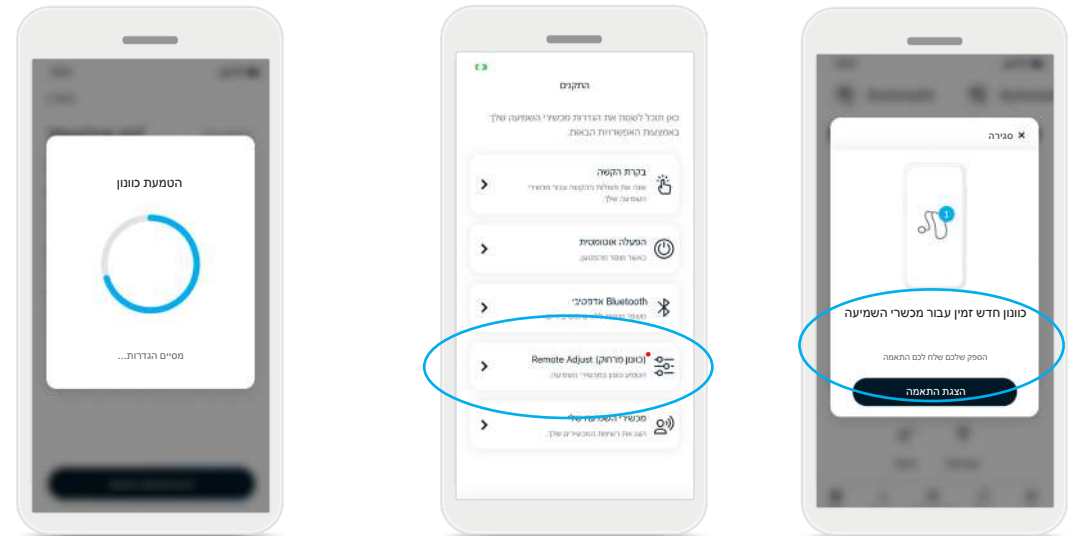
הטמעת כוונון

מסיים הגדרות...

התקנים

כאן תוכל לשנות את הגדרות מכשירי השמיעה שלך באמצעות האפשרויות הבאות.

בקרת הקשה
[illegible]

הפעלה אוטומטית
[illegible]

Bluetooth אדפטיבי
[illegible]

Remote Adjust (כוונון מרחוק)
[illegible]

מכשירי השמיעה שלי
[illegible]

סגירה ✕

כוונון חדש זמין עבור מכשירי השמיעה

הספק שלכם שלח לכם התאמה

הצגת התאמה